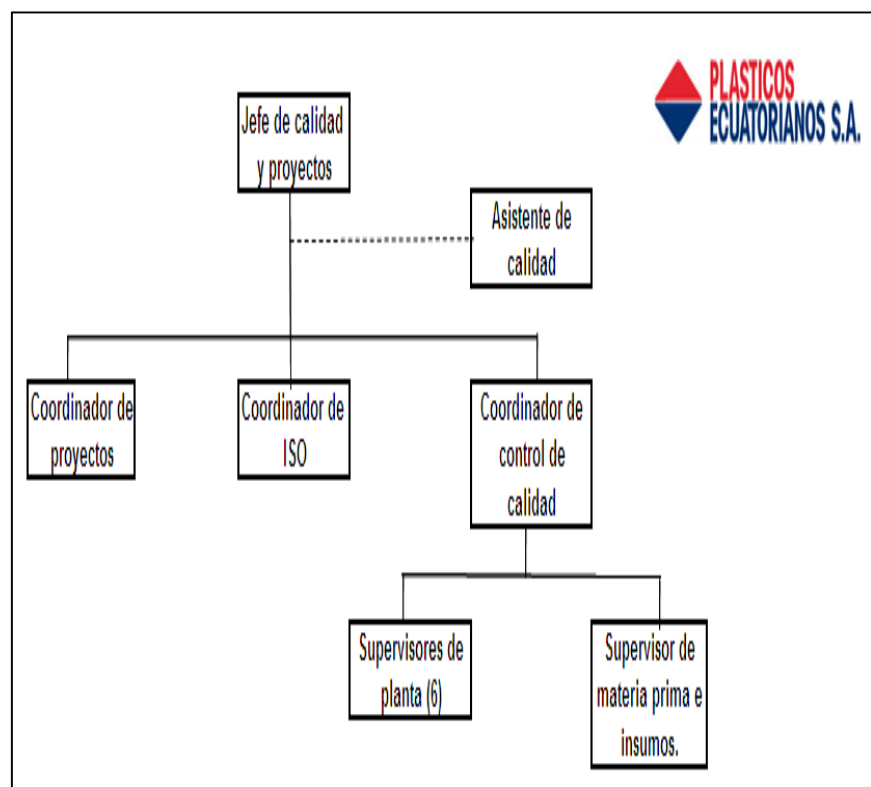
PLASTICOS ECUATORIANOS S.A.

Jefe de calidad y proyectos

Asistente de calidad

Coordinador de proyectos

Coordinador de ISO

Coordinador de control de calidad

Supervisores de planta (6)

Supervisor de materia prima e insumos.